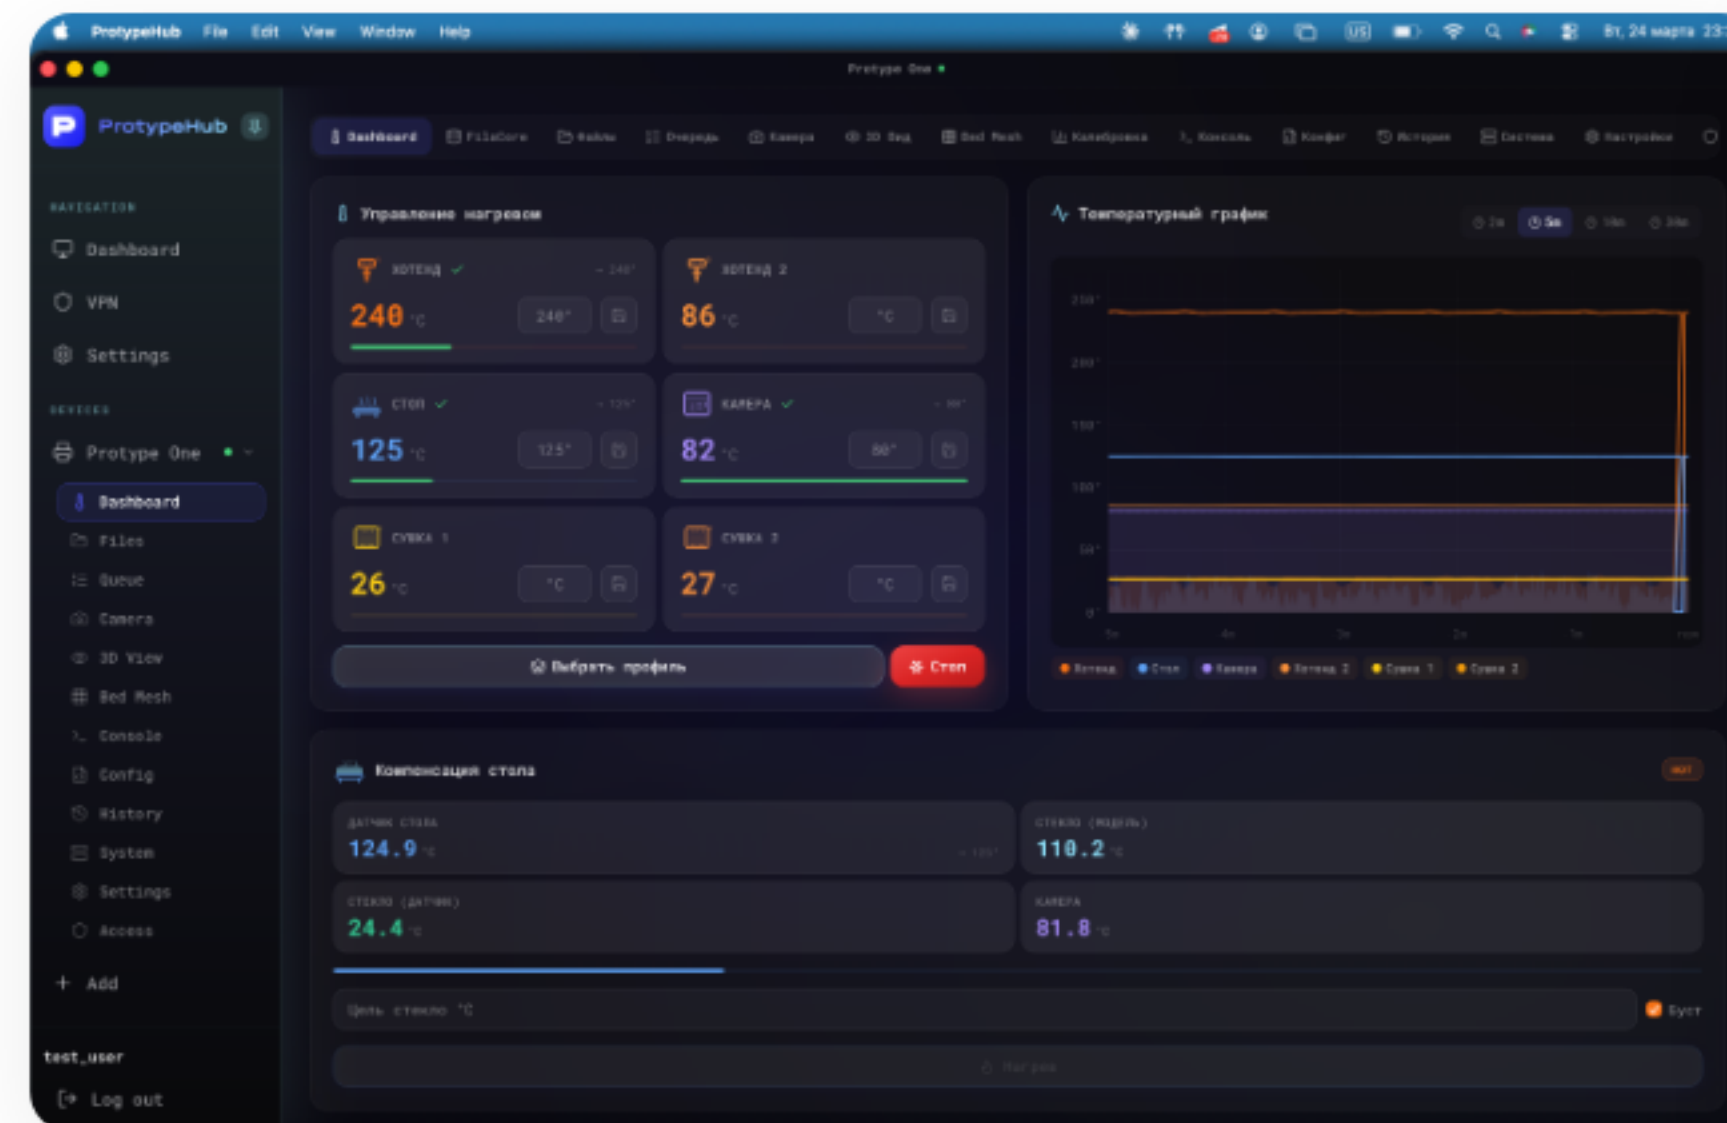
ProtypeHub File Edit View Window Help

Вт, 24 марта 23:

Protype One

ProtypeHub

NAVIGATION

Dashboard

VPN

Settings

DEVICES

Protype One

Dashboard

Files

Queue

Camera

3D View

Bed Mesh

Console

Config

History

System

Settings

Access

+ Add

test_user

Log out

Dashboard FileCore Файлы Очередь Камера 3D Вид Bed Mesh Калибровка Консоль Конфиг История Система Настройки

Управление нагревом

ХОТЕНД ✓ → 240°

240 °C

240°

ХОТЕНД 2

86 °C

°C

СТОЛ ✓ → 125°

125 °C

125°

КАМЕРА ✓ → 80°

82 °C

80°

СУШКА 1

26 °C

°C

СУШКА 2

27 °C

°C

Выбрать профиль

Стоп

Температурный график

2m 5m 10m 30m

250°

200°

150°

100°

50°

0°

Хотенд Стол Камера Хотенд 2 Сушка 1 Сушка 2

Компенсация стола

ДАТЧИК СТОЛА

124.9 °C

→ 125°

СТЕКЛО (МОДЕЛЬ)

110.2 °C

СТЕКЛО (ДАТЧИК)

24.4 °C

КАМЕРА

81.8 °C

Цель стекло °C

Буст

Нагрев